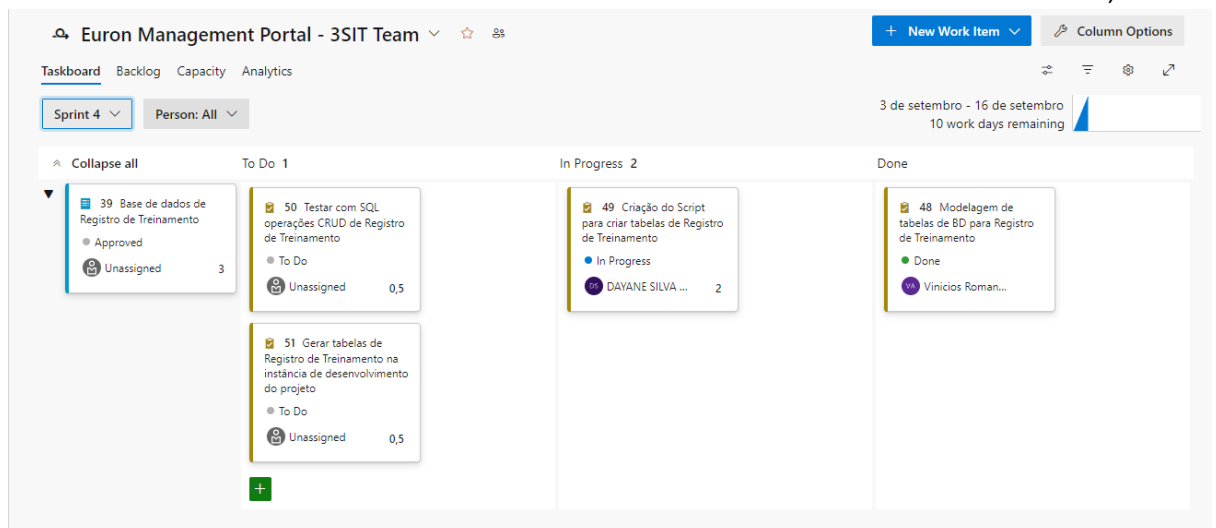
Euron Management Portal - 3SIT Team

New Work Item

Column Options

Taskboard Backlog Capacity Analytics

Sprint 4

Person: All

3 de setembro - 16 de setembro
10 work days remaining

Collapse all

To Do 1

In Progress 2

Done

39 Base de dados de Registro de Treinamento
Approved
Unassigned 3

50 Testar com SQL operações CRUD de Registro de Treinamento
To Do
Unassigned 0,5

51 Gerar tabelas de Registro de Treinamento na instância de desenvolvimento do projeto
To Do
Unassigned 0,5

49 Criação do Script para criar tabelas de Registro de Treinamento
In Progress
DS DAYANE SILVA ... 2

48 Modelagem de tabelas de BD para Registro de Treinamento
Done
VA Vinicios Roman...